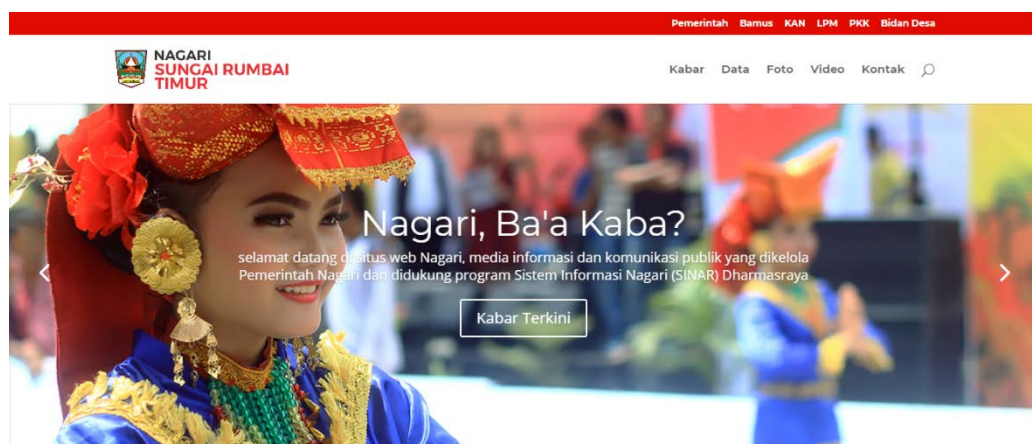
Pemerintah Bamus KAN LPM PKK Bidan Desa

NAGARI
SUNGAI RUMBAI TIMUR

Kabar Data Foto Video Kontak

Nagari, Ba'a Kaba?

selamat datang di situs web Nagari, media informasi dan komunikasi publik yang dikelola Pemerintah Nagari dan didukung program Sistem Informasi Nagari (SINAR) Dharmasraya

Kabar Terkini